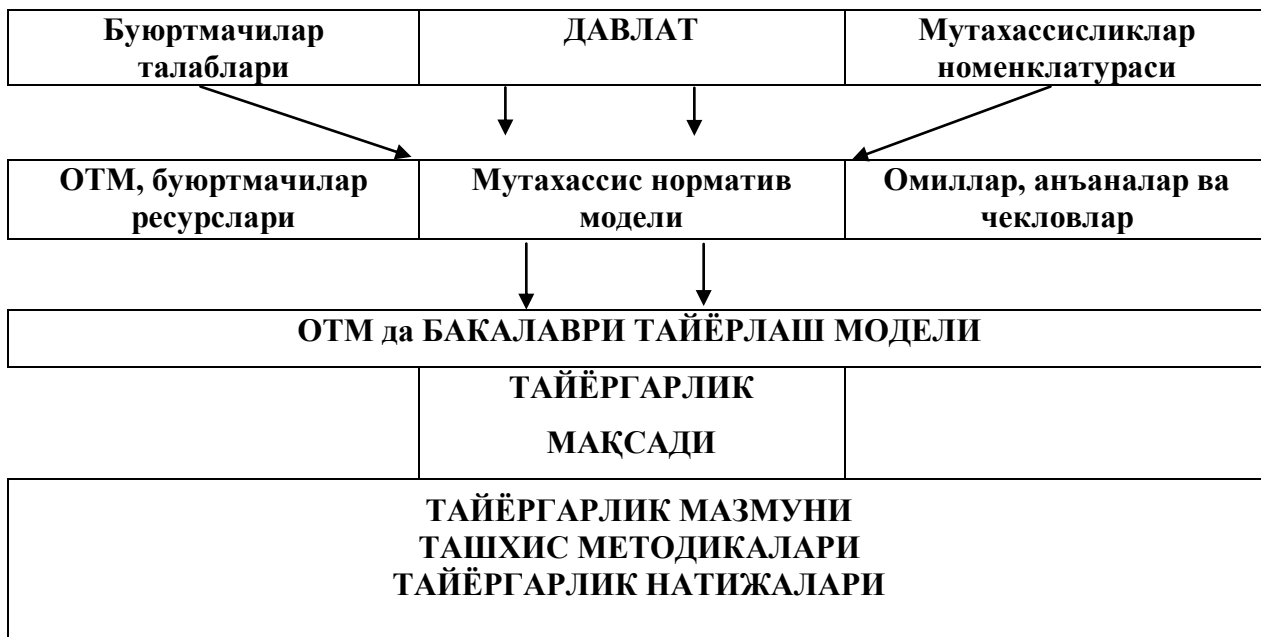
Буюртмачилар талаблари

ДАВЛАТ

Мутахассисликлар номенклатураси

ОТМ, буюртмачилар ресурслари

Мутахассис норматив модели

Омиллар, анъаналар ва чекловлар

ОТМ да БАКАЛАВРИ ТАЙЁРЛАШ МОДЕЛИ

ТАЙЁРГАРЛИК

МАҚСАДИ

ТАЙЁРГАРЛИК МАЗМУНИ
ТАШХИС МЕТОДИКАЛАРИ
ТАЙЁРГАРЛИК НАТИЖАЛАРИ